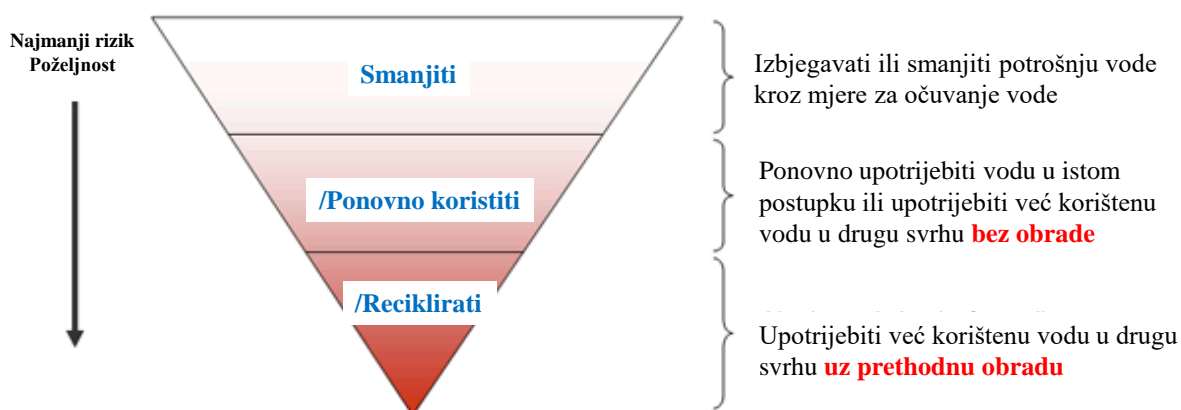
Najmanji rizik
Poželjnost

Smanjiti

/Ponovno koristiti

/Reciklirati

Izbjegavati ili smanjiti potrošnju vode kroz mjere za očuvanje vode

Ponovno upotrijebiti vodu u istom postupku ili upotrijebiti već korištenu vodu u drugu svrhu **bez obrade**

Upotrijebiti već korištenu vodu u drugu svrhu **uz prethodnu obradu**